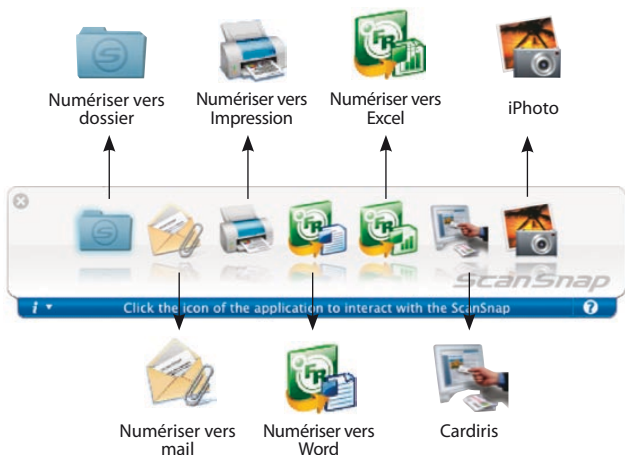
Numériser vers dossier

Numériser vers Impression

Numériser vers Excel

iPhoto

ScanSnap

i ▾ Click the icon of the application to interact with the ScanSnap ?

Numériser vers mail

Numériser vers Word

Cardiris